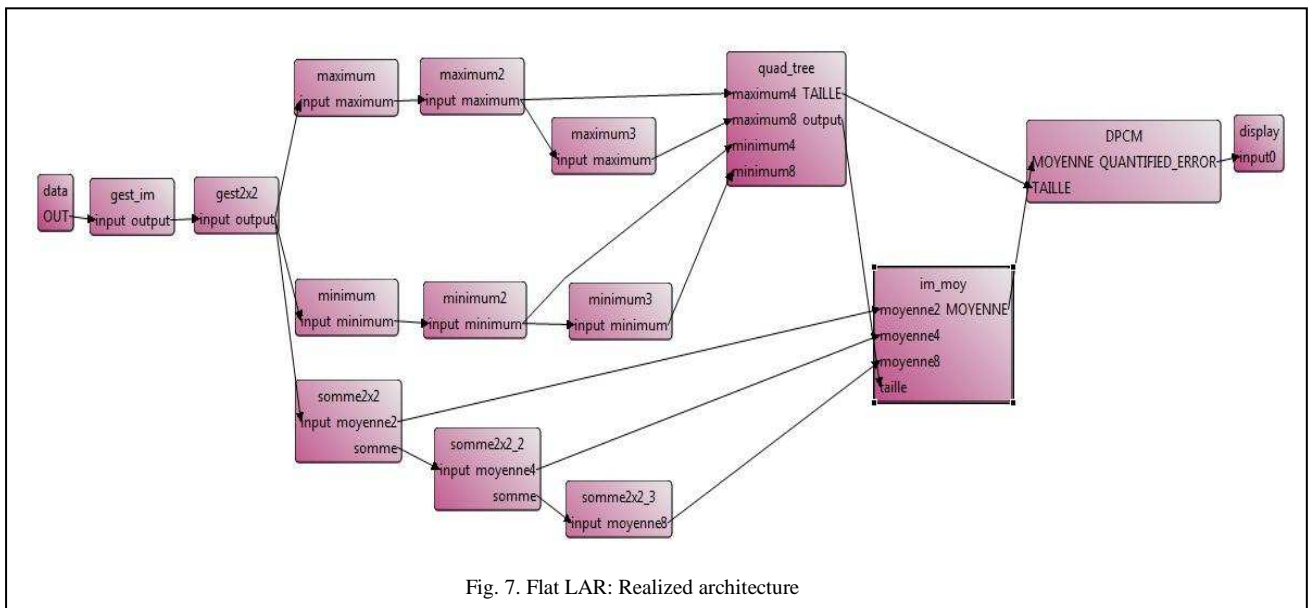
data
OUT

gest_im
input output

gest2x2
input output

maximum
input maximum

maximum2
input maximum

maximum3
input maximum

quad_tree
maximum4 TAILLE
maximum8 output
minimum4
minimum8

DPCM
MOYENNE QUANTIFIED_ERROR
TAILLE

display
input0

minimum
input minimum

minimum2
input minimum

minimum3
input minimum

im_moy
moyenne2 MOYENNE
moyenne4
moyenne8
taille

somme2x2
input moyenne2
somme

somme2x2_2
input moyenne4
somme

somme2x2_3
input moyenne8

Fig. 7. Flat LAR: Realized architecture